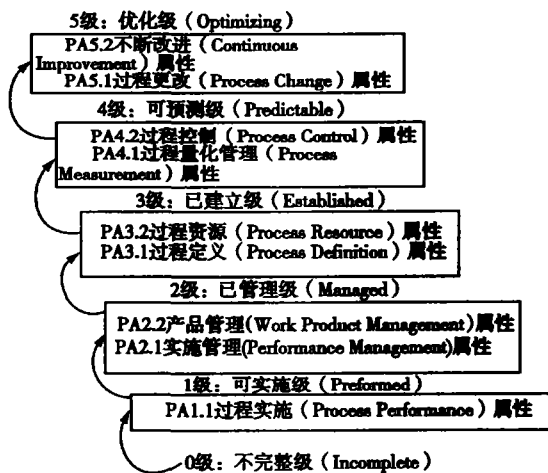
5级：优化级（Optimizing）

PA5.2不断改进（Continuous Improvement）属性
PA5.1过程更改（Process Change）属性

4级：可预测级（Predictable）

PA4.2过程控制（Process Control）属性
PA4.1过程量化管理（Process Measurement）属性

3级：已建立级（Established）

PA3.2过程资源（Process Resource）属性
PA3.1过程定义（Process Definition）属性

2级：已管理级（Managed）

PA2.2产品管理(Work Product Management)属性
PA2.1实施管理(Performance Management)属性

1级：可实施级（Preformed）

PA1.1过程实施（Process Performance）属性

0级：不完整级（Incomplete）